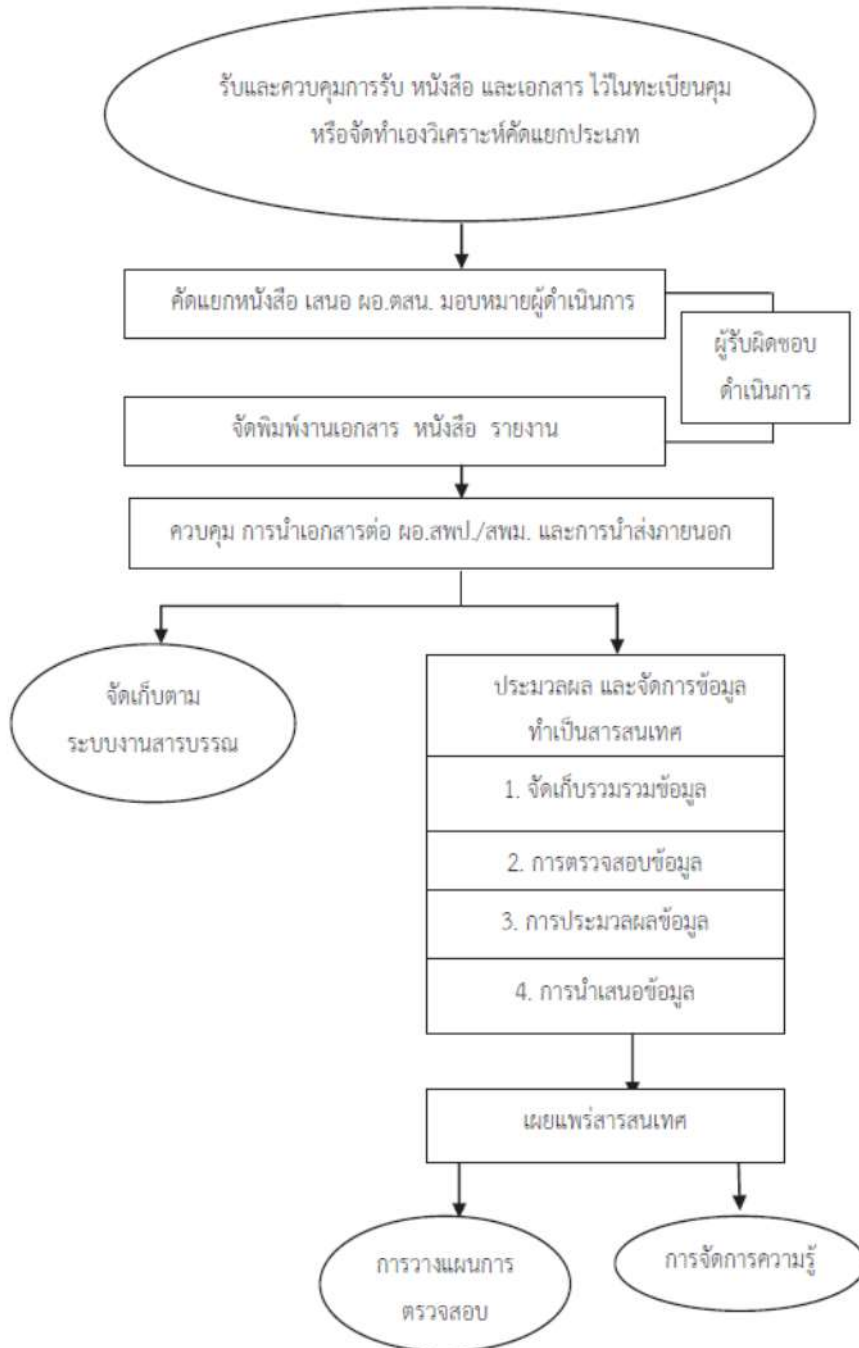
รับและควบคุมการรับ หนังสือ และเอกสาร ไว้ในทะเบียนคุม หรือจัดทำเองวิเคราะห์คัดแยกประเภท

คัดแยกหนังสือ เสนอ ผอ.ตสน. มอบหมายผู้ดำเนินการ

ผู้รับผิดชอบ ดำเนินการ

จัดพิมพ์งานเอกสาร หนังสือ รายงาน

ควบคุม การนำเอกสารต่อ ผอ.สพป./สพม. และการนำส่งภายนอก

จัดเก็บตาม ระบบงานสารบรรณ

ประมวลผล และจัดการข้อมูล ทำเป็นสารสนเทศ

1. จัดเก็บรวมรวมข้อมูล

2. การตรวจสอบข้อมูล

3. การประมวลผลข้อมูล

4. การนำเสนอข้อมูล

เผยแพร่สารสนเทศ

การวางแผนการ ตรวจสอบ

การจัดการความรู้